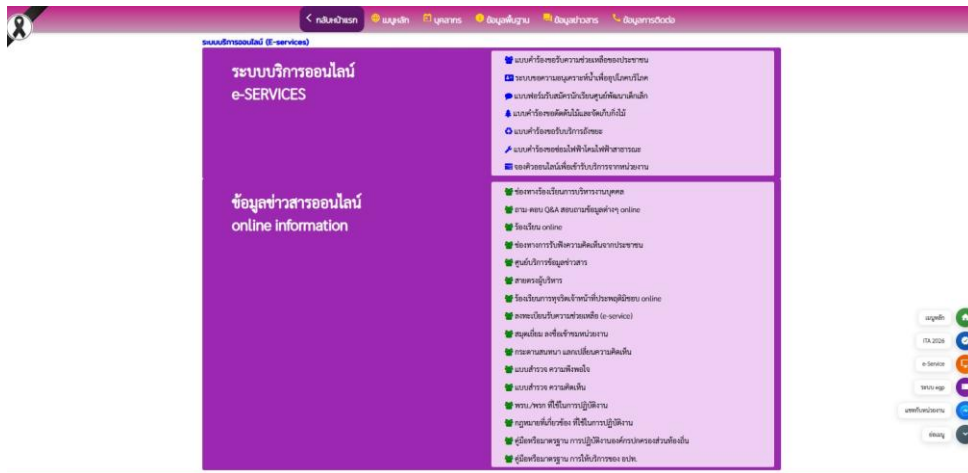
< กลับหน้าแรก เมนูหลัก บุคลากร ข้อมูลพื้นฐาน ข้อมูลข่าวสาร ข้อมูลการติดต่อ

ระบบบริการออนไลน์ (E-services)

ระบบบริการออนไลน์
e-SERVICES

แบบคำร้องขอรับความช่วยเหลือของประชาชน
ระบบขอความอนุเคราะห์น้ำเพื่ออุปโภคบริโภค
แบบฟอร์มรับสมัครนักเรียนศูนย์พัฒนาเด็กเล็ก
แบบคำร้องขอตัดต้นไม้และจัดเก็บกิ่งไม้
แบบคำร้องขอรับบริการถังขยะ
แบบคำร้องขอซ่อมไฟฟ้าโคมไฟฟ้าสาธารณะ
จองคิวออนไลน์เพื่อเข้ารับบริการจากหน่วยงาน

ข้อมูลข่าวสารออนไลน์
online information

ช่องทางร้องเรียนการบริหารงานบุคคล
ถาม-ตอบ Q&A สอบถามข้อมูลต่างๆ online
ร้องเรียน online
ช่องทางการรับฟังความคิดเห็นจากประชาชน
ศูนย์บริการข้อมูลข่าวสาร
สายตรงผู้บริหาร
ร้องเรียนการทุจริตเจ้าหน้าที่ประพฤติมิชอบ online
ลงทะเบียนรับความช่วยเหลือ (e-service)
สมุดเยี่ยม ลงชื่อเข้าชมหน่วยงาน
กระดานสนทนา แลกเปลี่ยนความคิดเห็น
แบบสำรวจ ความพึงพอใจ
แบบสำรวจ ความคิดเห็น
พรบ./พรก ที่ใช้ในการปฏิบัติงาน
กฎหมายที่เกี่ยวข้อง ที่ใช้ในการปฏิบัติงาน
คู่มือหรือมาตรฐาน การปฏิบัติงานองค์การปกครองส่วนท้องถิ่น
คู่มือหรือมาตรฐาน การให้บริการของ อปท.

เมนูหลัก
ITA 2026
e-Service
ระบบ egp
แชทกับหน่วยงาน
ติดต่อ